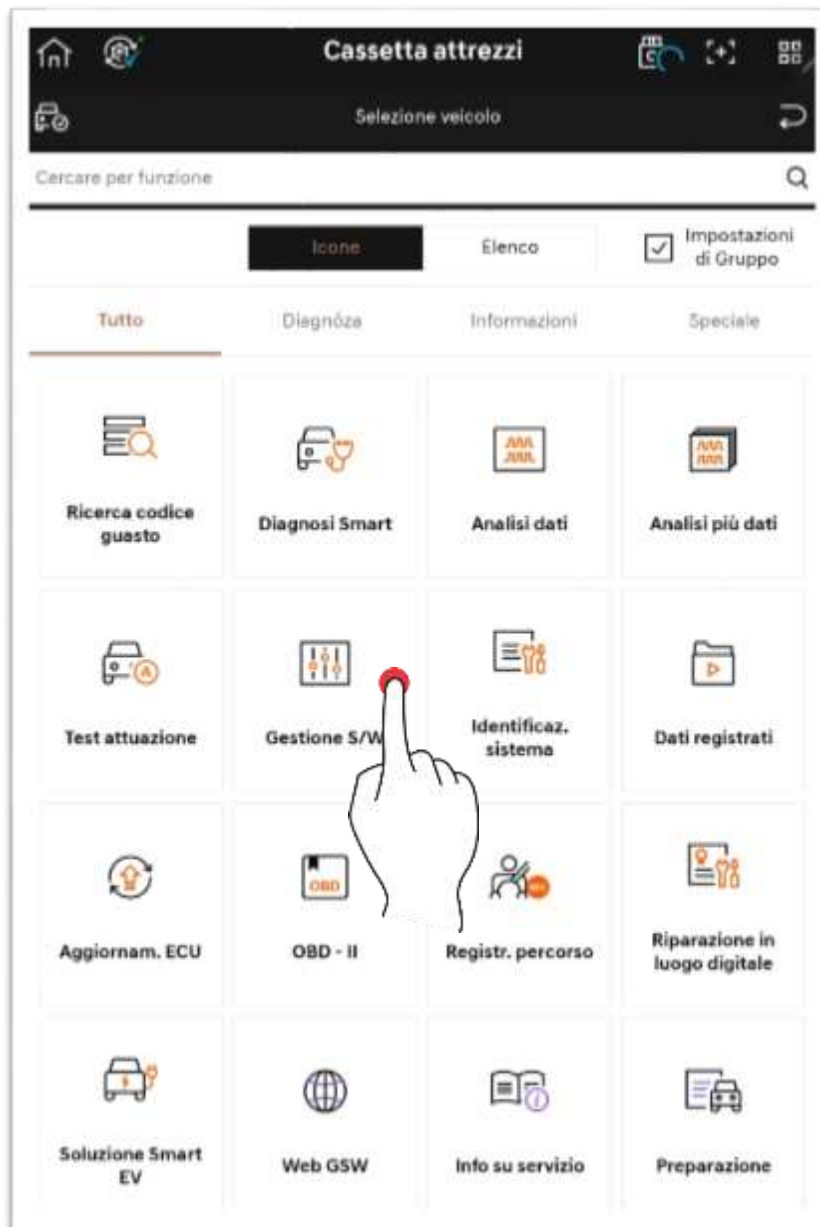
Cassetta attrezzi

Selezione veicolo

Cercare per funzione

Icone

Elenco

Impostazioni di Gruppo

Tutto

Diagnosi

Informazioni

Speciale

Ricerca codice guasto

Diagnosi Smart

Analisi dati

Analisi più dati

Test attuazione

Gestione S/W

Identificaz. sistema

Dati registrati

Aggiornam. ECU

OBD

OBD - II

Registr. percorso

Riparazione in luogo digitale

Soluzione Smart EV

Web GSW

Info su servizio

Preparazione